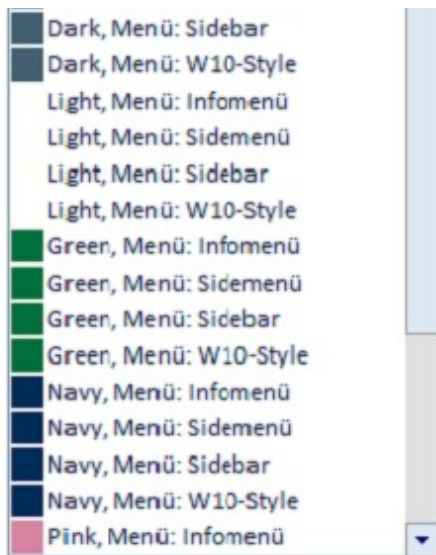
Dark, Menü: Sidebar
Dark, Menü: W10-Style
Light, Menü: Infomenü
Light, Menü: Sidemenü
Light, Menü: Sidebar
Light, Menü: W10-Style
Green, Menü: Infomenü
Green, Menü: Sidemenü
Green, Menü: Sidebar
Green, Menü: W10-Style
Navy, Menü: Infomenü
Navy, Menü: Sidemenü
Navy, Menü: Sidebar
Navy, Menü: W10-Style
Pink, Menü: Infomenü